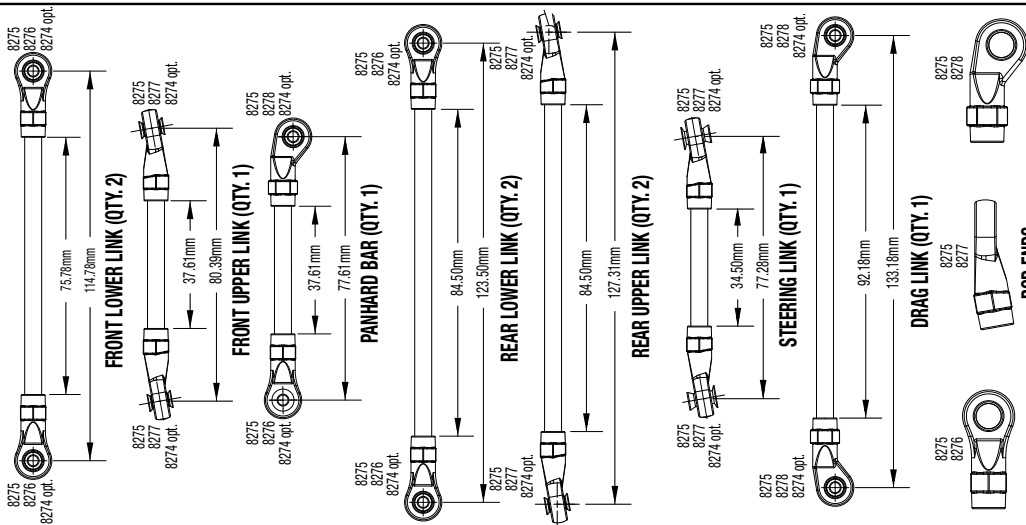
8275
8276
8274 opt.

75.78mm
114.78mm

8275
8276
8274 opt.

FRONT LOWER LINK (QTY. 2)

8275
8277
8274 opt.

37.61mm
80.39mm

8275
8277
8274 opt.

FRONT UPPER LINK (QTY. 1)

8275
8278
8274 opt.

37.61mm
77.61mm

8275
8276
8274 opt.

PANHARD BAR (QTY. 1)

8275
8276
8274 opt.

84.50mm
123.50mm

8275
8276
8274 opt.

REAR LOWER LINK (QTY. 2)

8275
8277
8274 opt.

84.50mm
127.31mm

8275
8277
8274 opt.

REAR UPPER LINK (QTY. 2)

8275
8277
8274 opt.

34.50mm
77.28mm

8275
8277
8274 opt.

STEERING LINK (QTY. 1)

8275
8278
8274 opt.

92.18mm
133.18mm

8275
8278
8274 opt.

DRAG LINK (QTY. 1)

8275
8278

8275
8277

ROD ENDS

8275
8276